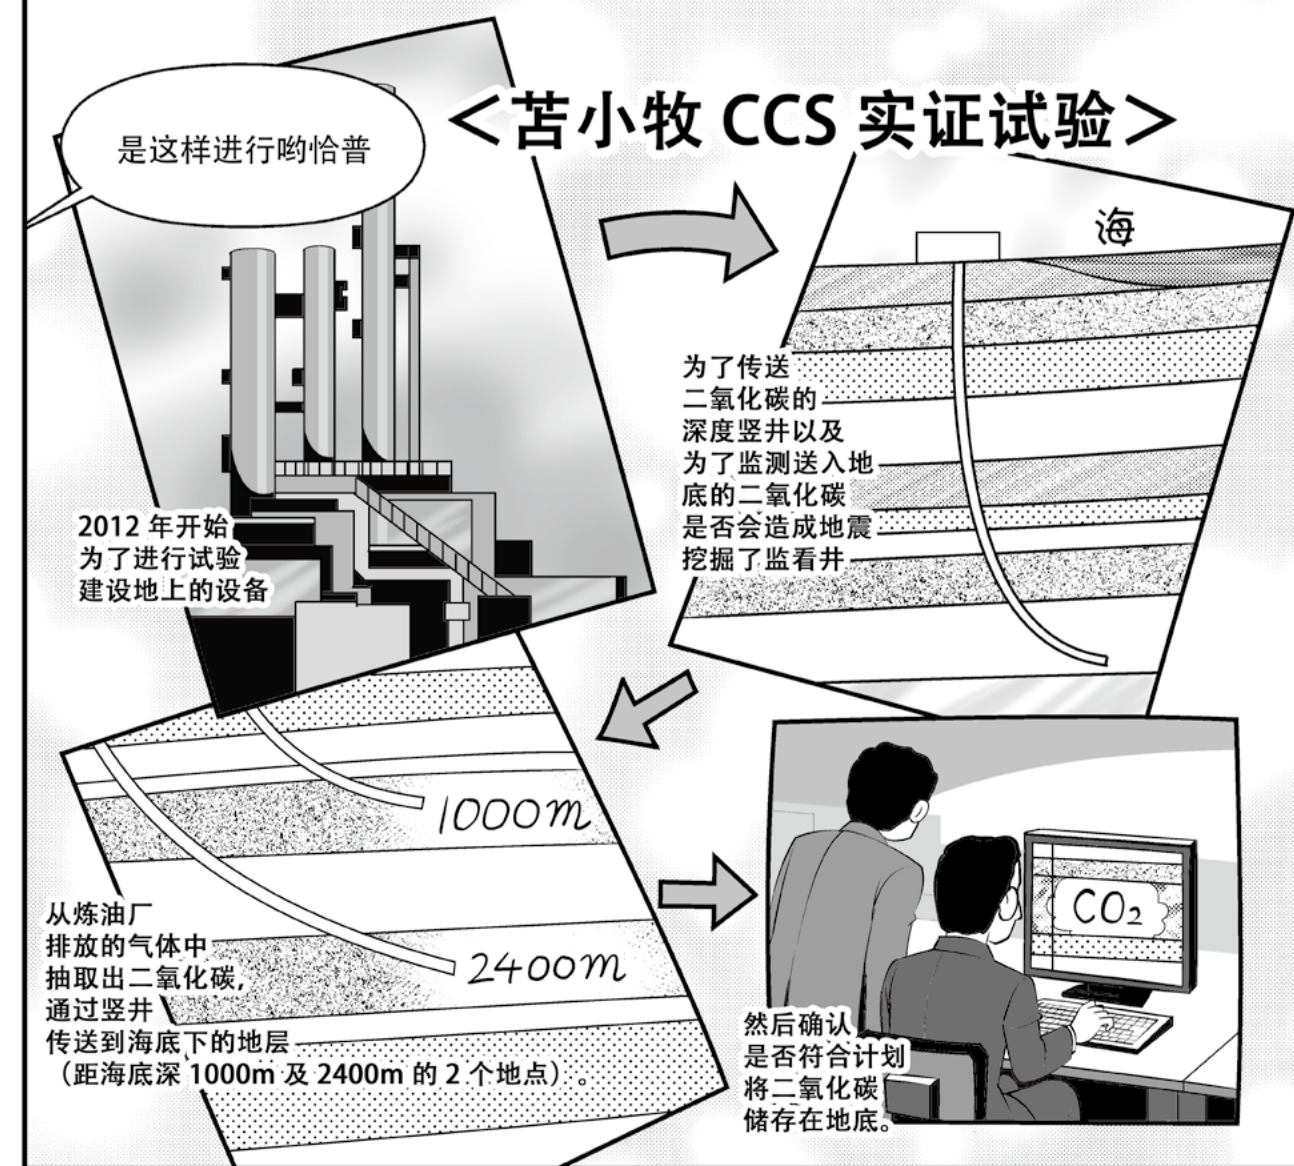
是这样进行哟恰普

<苫小牧 CCS 实证试验>

2012 年开始为了进行试验建设地上的设备

海

为了传送二氧化碳的深度竖井以及为了监测送入地底的二氧化碳是否会造成地震挖掘了监看井

1000m

2400m

从炼油厂排放的气体中抽取出二氧化碳，通过竖井传送到海底下的地层（距海底深 1000m 及 2400m 的 2 个地点）。

$CO_2$

然后确认是否符合计划将二氧化碳储存在地底。